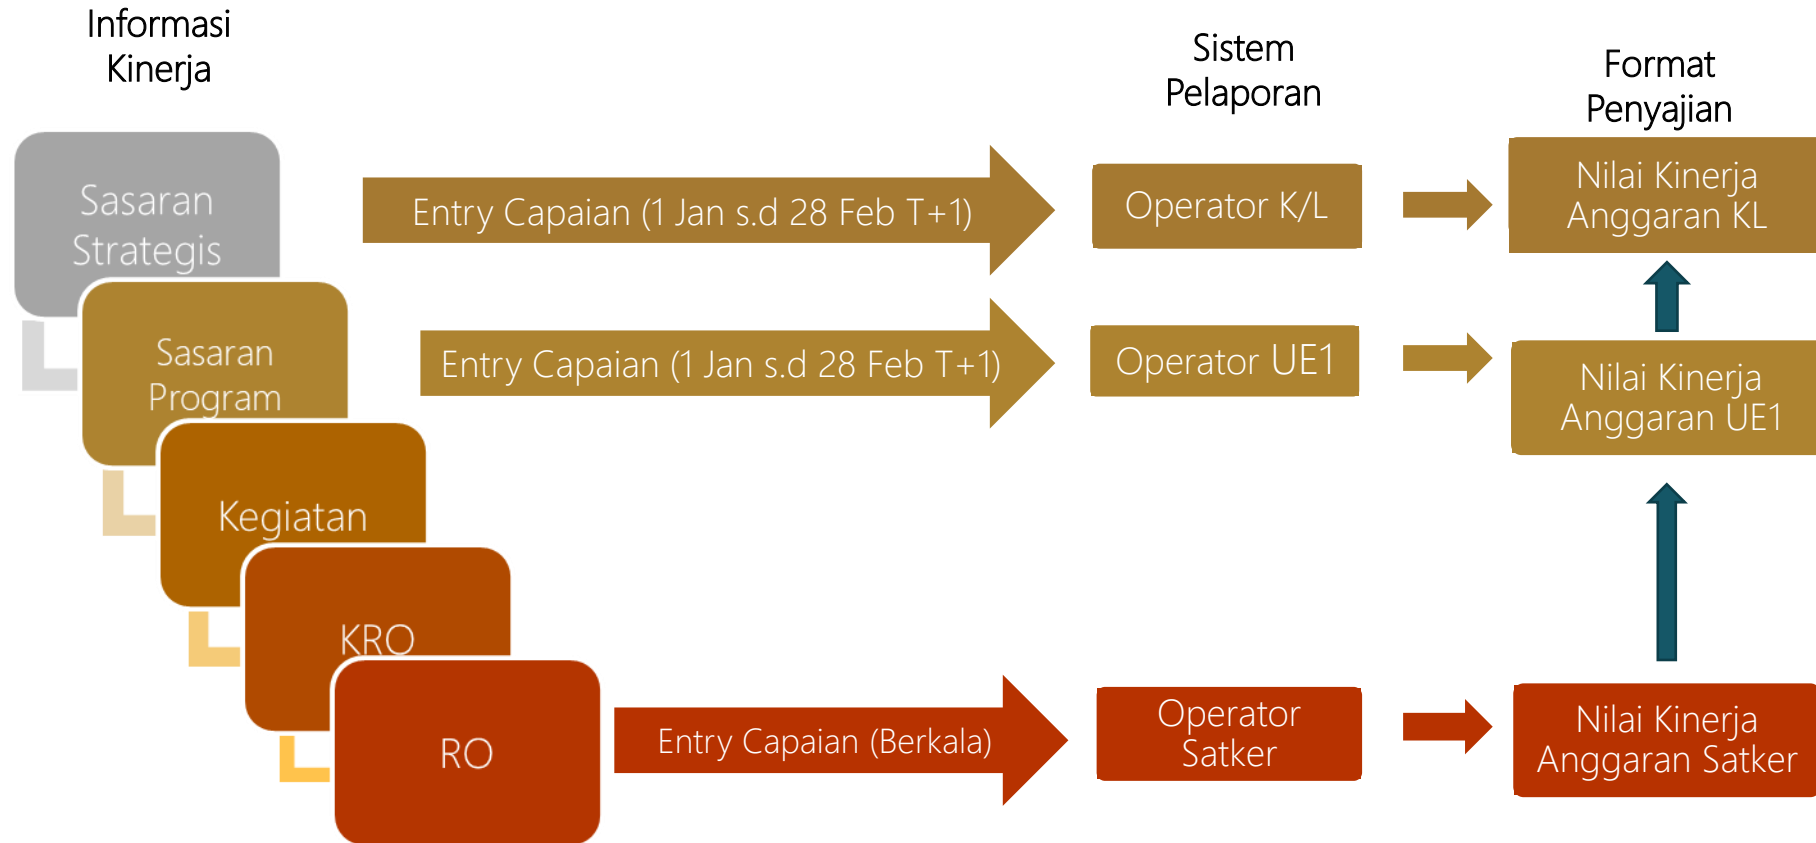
Informasi Kinerja

Sistem Pelaporan

Format Penyajian

Sasaran Strategis

Sasaran Program

Kegiatan

KRO

RO

Entry Capaian (1 Jan s.d 28 Feb T+1)

Operator K/L

Nilai Kinerja Anggaran KL

Entry Capaian (1 Jan s.d 28 Feb T+1)

Operator UE1

Nilai Kinerja Anggaran UE1

Entry Capaian (Berkala)

Operator Satker

Nilai Kinerja Anggaran Satker